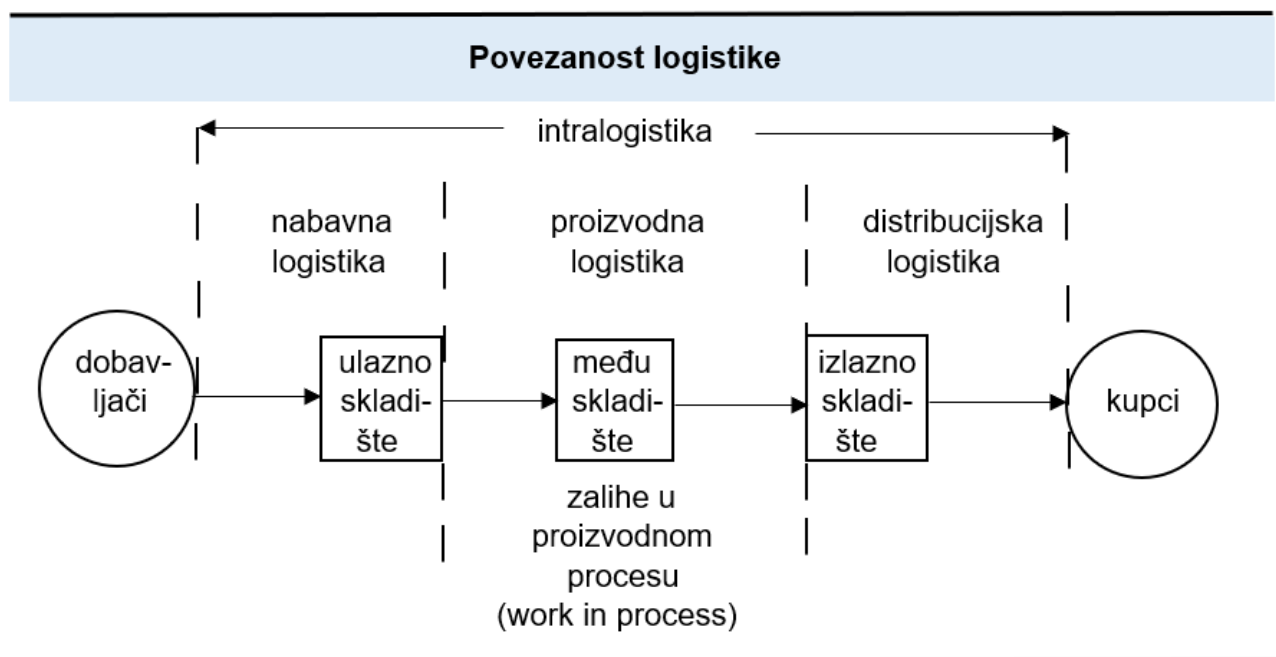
Povezanost logistike

intralogistika

nabavna logistika

proizvodna logistika

distribucijska logistika

dobavljači

ulazno skladište

međuskladište

izlazno skladište

kupci

zalihe u proizvodnom procesu (work in process)